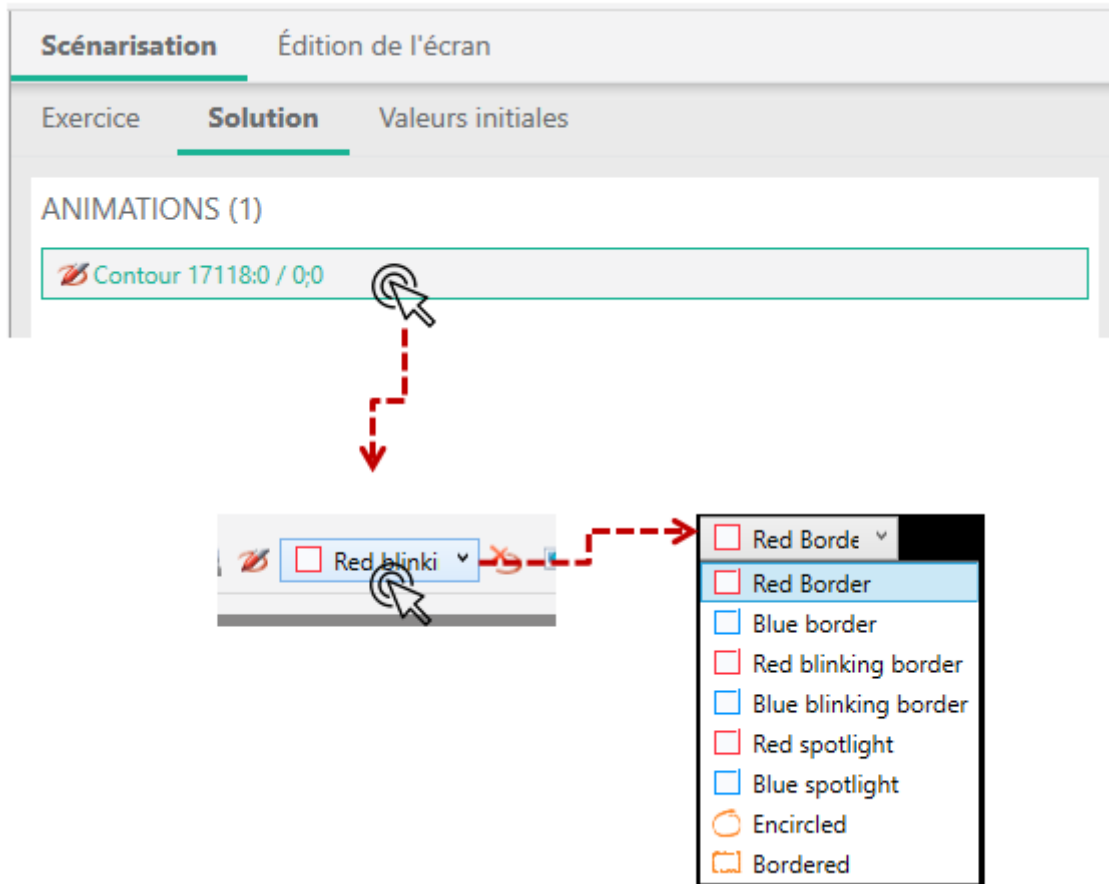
Scénarisation Édition de l'écran

Exercice Solution Valeurs initiales

ANIMATIONS (1)

Contour 17118:0 / 0;0

Red blinki

Red Borde

Red Border
Blue border
Red blinking border
Blue blinking border
Red spotlight
Blue spotlight
Encircled
Bordered